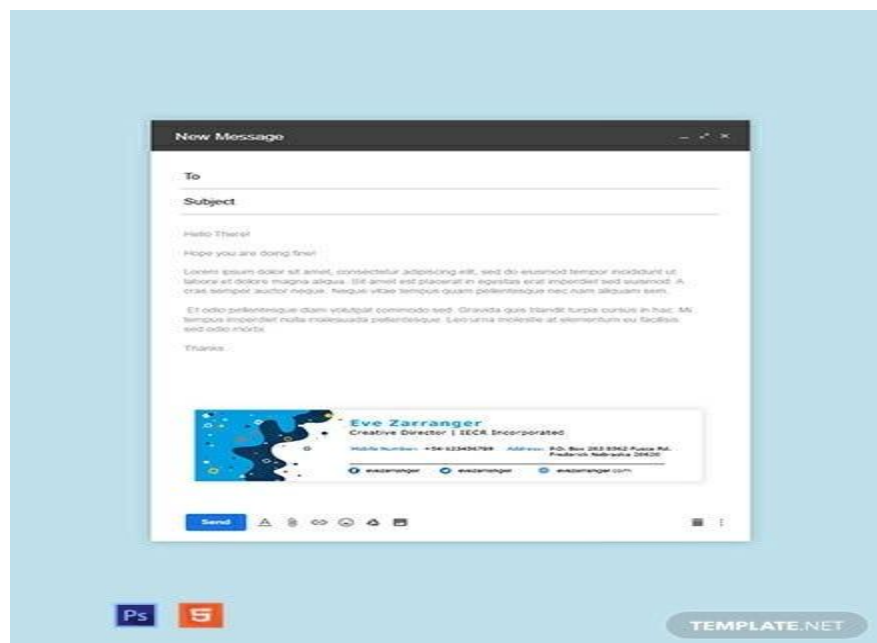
New Message

To

Subject

Hello There!

Hope you are doing fine!

Lorem ipsum dolor sit amet, consectetur adipiscing elit, sed do eiusmod tempor incididunt ut labore et dolore magna aliqua. Sit amet est placerat in egestas erat imperdiet sed euismod. A cras semper auctor neque. Neque vitae tempus quam pellentesque nec nam aliquam sem.

Et odio pellentesque diam volutpat commodo sed. Gravida quis blandit turpis cursus in hac. Mi tempus imperdiet nulla malesuada pellentesque. Leo urna molestie at elementum eu facilisis sed odio morbi.

Thanks.

Eve Zarranger
Creative Director | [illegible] Incorporated

Mobile Number: +54-123456789 Address: P.O. Box 283 8562 Fusce Rd. Frederick Nebraska 20620

evezarranger evezarranger evezarranger.com

Send

Ps

TEMPLATE.NET